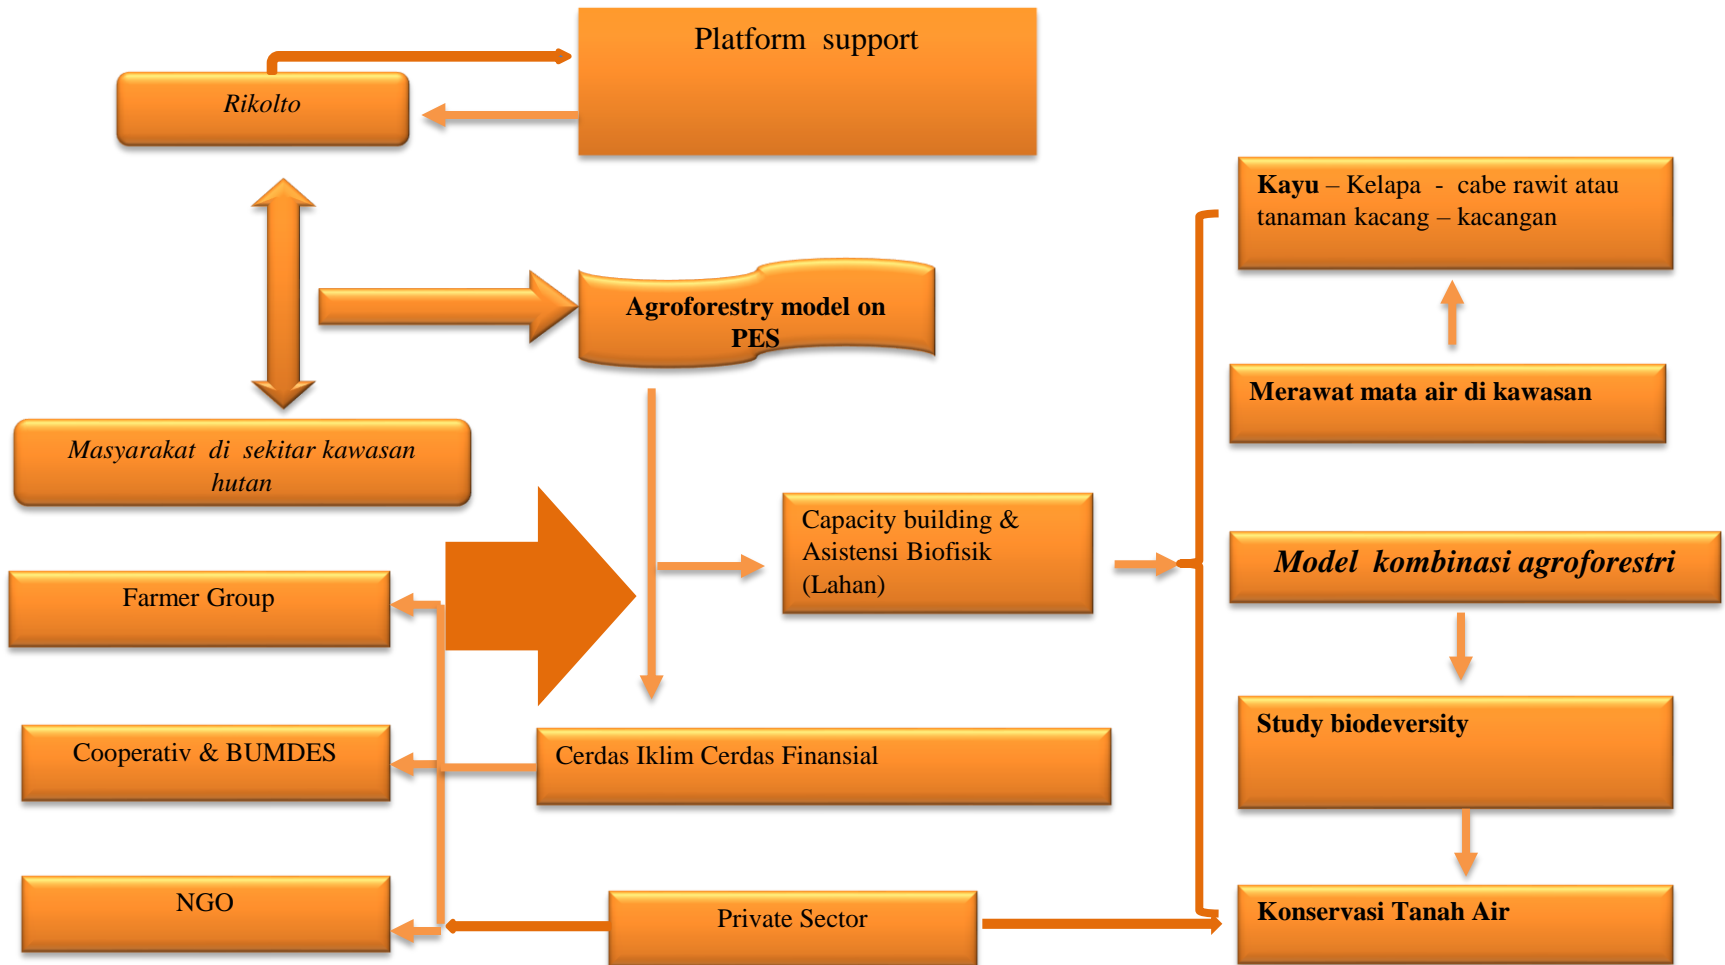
Platform support

Rikolto

Agroforestry model on PES

Masyarakat di sekitar kawasan hutan

Kayu – Kelapa - cabe rawit atau tanaman kacang – kacangan

Merawat mata air di kawasan

Capacity building & Asistensi Biofisik (Lahan)

Model kombinasi agroforestri

Farmer Group

Cooperativ & BUMDES

Cerdas Iklim Cerdas Finansial

Study biodeversity

NGO

Private Sector

Konservasi Tanah Air